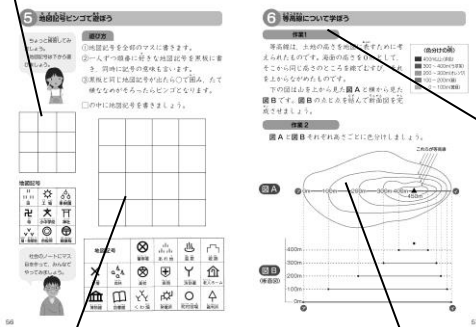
5 地図記号ビンゴで遊ぼう

ちょっと練習してみましょう。地図記号を書き込みましょう。

遊び方

①地図記号を全部のマスに書きます。
②一人ずつ順番に好きな地図記号を黒板に書き、同時に記号の意味を言います。
③黒板と同じ地図記号が出たら○で囲み、たて横ななめがそろったらビンゴとなります。

□の中に地図記号を書きましょう。

地図記号

他のノートにマスを書いて、みんなでやってみましょう。

地図記号

56

6 等高線について学ぼう

作業1

等高線は、土地の高さを地図に表すために考えられたものです。海面の高さを0mとして、そこから同じ高さのところを線で結びます。山を上から見たものです。

下の図は山を上から見た図Aと横から見た図Bです。図Bの点と点を結んで断面図を完成させましょう。

〈色分けの例〉
400m以上(赤色)
300～400m(うす赤)
200～300m(オレンジ)
100～200m(黄)
0～100m(黄緑)

作業2

図Aと図Bそれぞれ高さごとに色分けしましょう。

これが等高線

図A

100m 200m 300m 400m 450m

図B (断面図)

400m
300m
200m
100m
0m

57